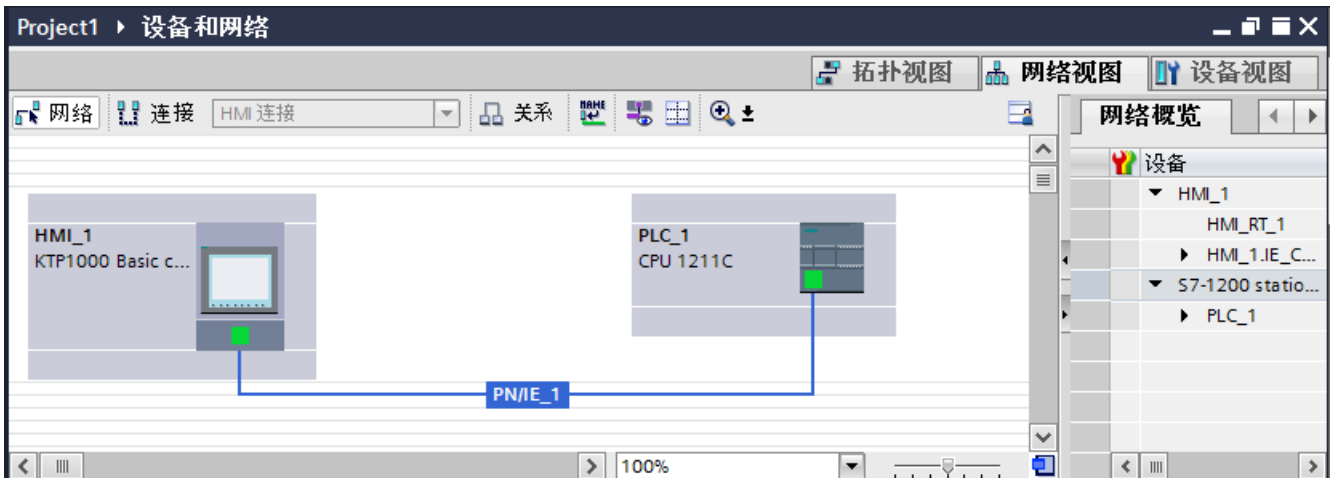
Project1 ▸ 设备和网络

拓扑视图 网络视图 设备视图

网络 连接 HMI 连接 关系

网络概览

设备
HMI_1
HMI_RT_1
HMI_1.IE_C...
S7-1200 statio...
PLC_1

HMI_1
KTP1000 Basic c...

PLC_1
CPU 1211C

PN/IE_1

100%